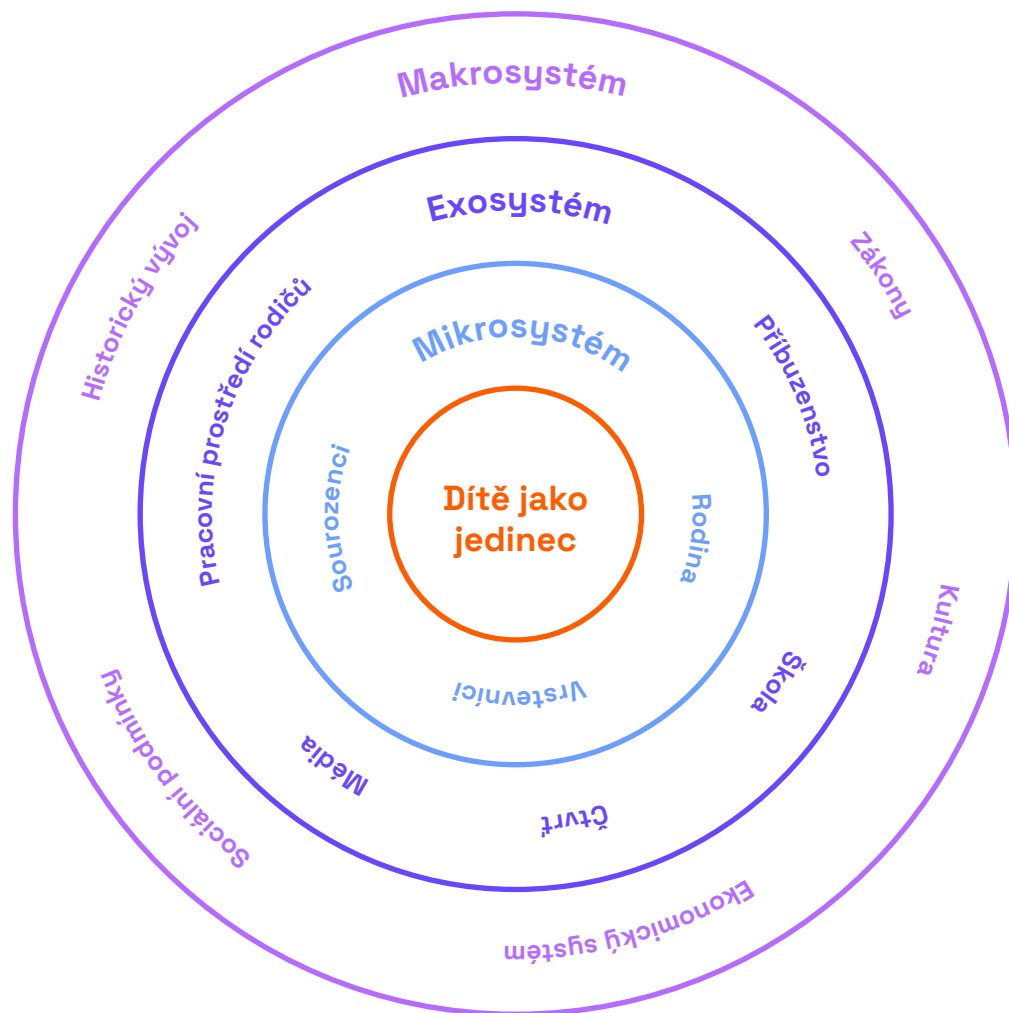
Makrosystém

Exosystém

Mikrosystém

Dítě jako jedinec

Historický vývoj

Zákony

Pracovní prostředí rodičů

Příbuzenstvo

Sourozenci

Rodina

Vrstevníci

Kultura

Škola

Sociální podmínky

Média

Čtvrť

Ekonomický systém